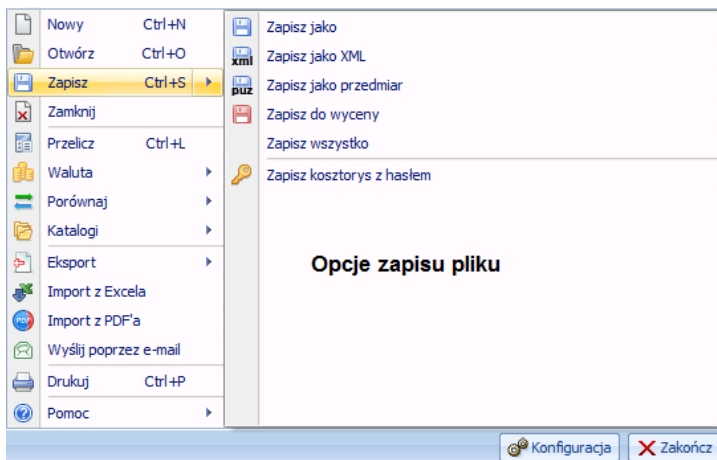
Nowy Ctrl+N
Otwórz Ctrl+O
Zapisz Ctrl+S
Zamknij
Przelicz Ctrl+L
Waluta
Porównaj
Katalogi
Eksport
Import z Excela
Import z PDF'a
Wyślij poprzez e-mail
Drukuj Ctrl+P
Pomoc

Zapisz jako
xml Zapisz jako XML
puz Zapisz jako przedmiar
Zapisz do wyceny
Zapisz wszystko
Zapisz kosztorys z hasłem

Opcje zapisu pliku

Konfiguracja
Zakończ